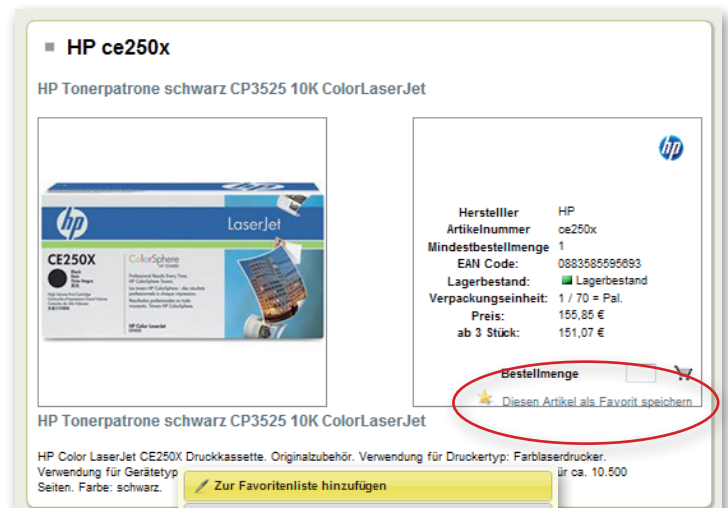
HP ce250x

HP Tonerpatrone schwarz CP3525 10K ColorLaserJet

hp

LaserJet

CE250X

ColorSphere

hp

| | |
|---|---|
| Herstelller | HP |
| Artikelnummer | ce250x |
| Mindestbestellmenge | 1 |
| EAN Code: | 0883585595693 |
| Lagerbestand: | Lagerbestand |
| Verpackungseinheit: | 1 / 70 = Pal. |
| Preis: | 155,85 € |
| ab 3 Stück: | 151,07 € |

Bestellmenge

Diesen Artikel als Favorit speichern

HP Tonerpatrone schwarz CP3525 10K ColorLaserJet

HP Color LaserJet CE250X Druckkassette. Originalzubehör. Verwendung für Druckertyp: Farblaserdrucker. Verwendung für Gerätetyp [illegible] ür ca. 10.500 Seiten. Farbe: schwarz.

Zur Favoritenliste hinzufügen